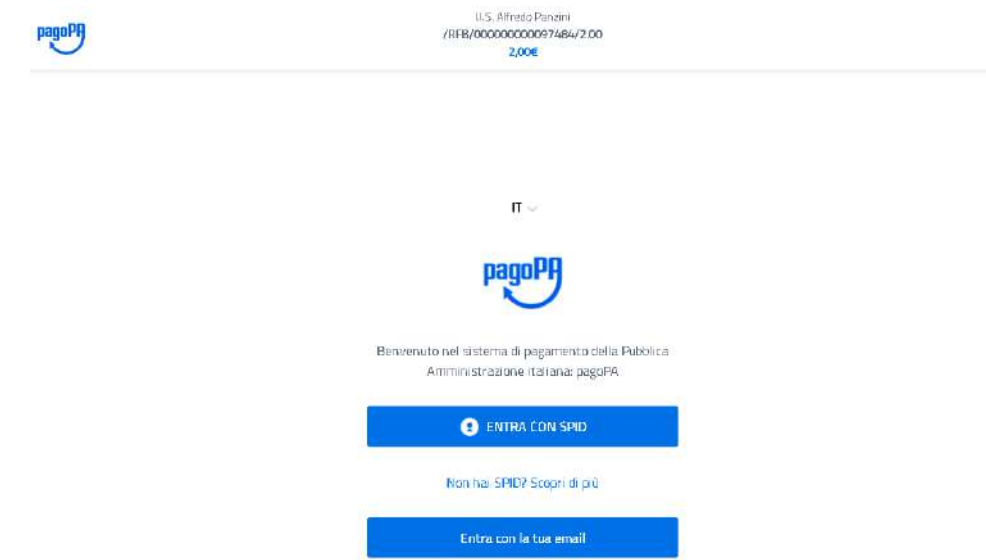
pagoPA

I.S. Alfredo Panzini
/RFB/000000000097484/2.00
2,00€

IT

pagoPA

Benvenuto nel sistema di pagamento della Pubblica Amministrazione italiana: pagoPA

ENTRA CON SPID

Non hai SPID? Scopri di più

Entra con la tua email